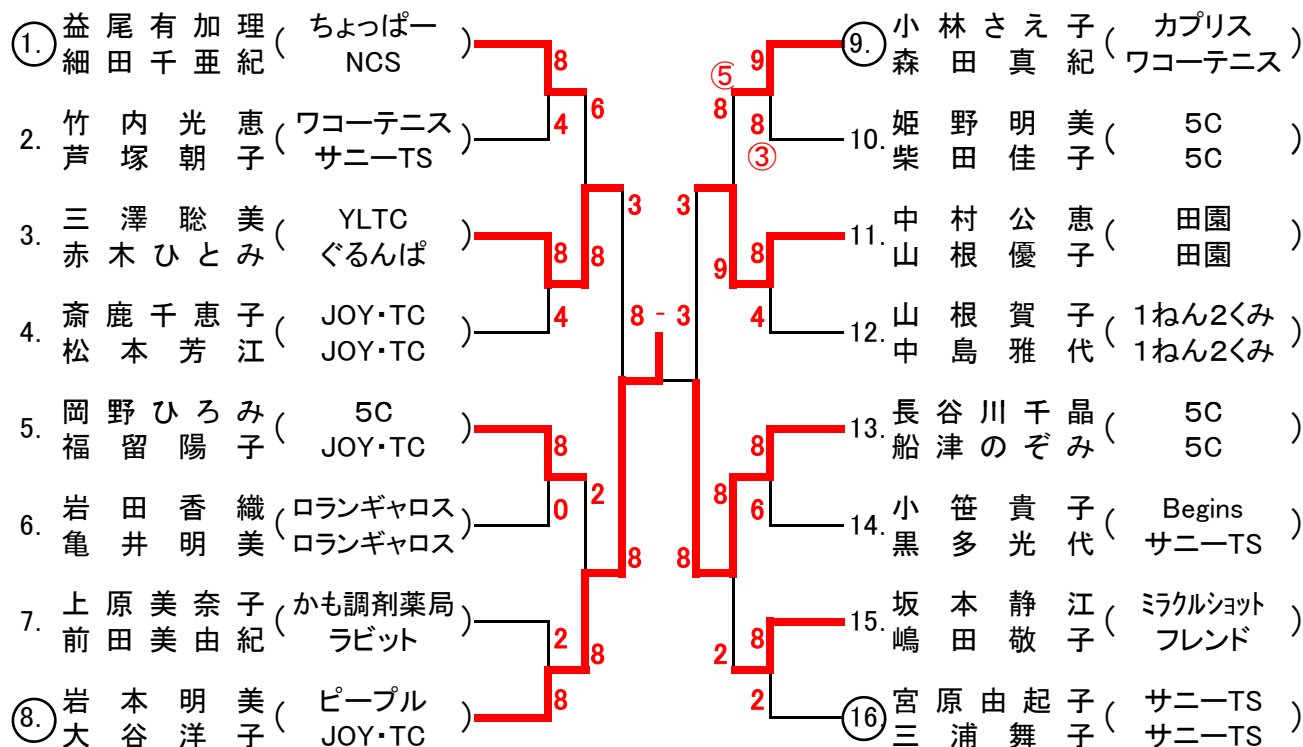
1. 益尾有加理 (ちょっぱー)
細田千亜紀 (NCS)

2. 竹内光恵 (ワコーテニス)
芦塚朝子 (サニーTS)

3. 三澤聡美 (YLTC)
赤木ひとみ (ぐるんぱ)

4. 斎鹿千恵子 (JOY・TC)
松本芳江 (JOY・TC)

5. 岡野ひろみ (5C)
福留陽子 (JOY・TC)

6. 岩田香織 (ロランギャロス)
亀井明美 (ロランギャロス)

7. 上原美奈子 (かも調剤薬局)
前田美由紀 (ラビット)

8. 岩本明美 (ピープル)
大谷洋子 (JOY・TC)

9. 小林さえ子 (カプリス)
森田真紀 (ワコーテニス)

10. 姫野明美 (5C)
柴田佳子 (5C)

11. 中村公恵 (田園)
山根優子 (田園)

12. 山根賀子 (1ねん2くみ)
中島雅代 (1ねん2くみ)

13. 長谷川千晶 (5C)
船津のぞみ (5C)

14. 小笹貴子 (Begins)
黒多光代 (サニーTS)

15. 坂本静江 (ミラクルショット)
嶋田敬子 (フレンド)

16. 宮原由起子 (サニーTS)
三浦舞子 (サニーTS)

8
4
6
8
4
8
3
8
0
2
2
8
8
8
8 - 3
⑤
9
8
8
③
3
8
9
4
8
8
6
8
8
2
2